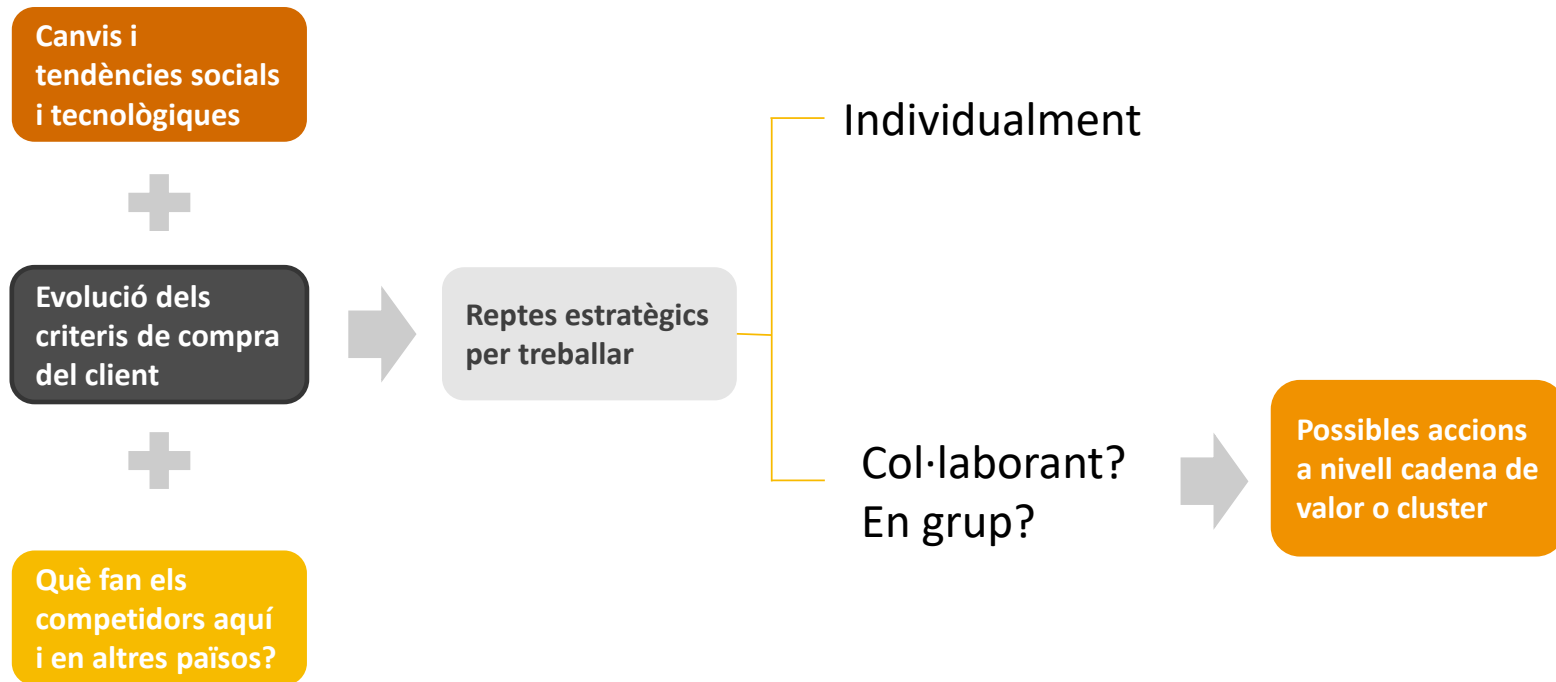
Canvis i tendències socials i tecnològiques

Evolució dels criteris de compra del client

Què fan els competidors aquí i en altres països?

Reptes estratègics per treballar

Individualment

Col·laborant? En grup?

Possibles accions a nivell cadena de valor o cluster